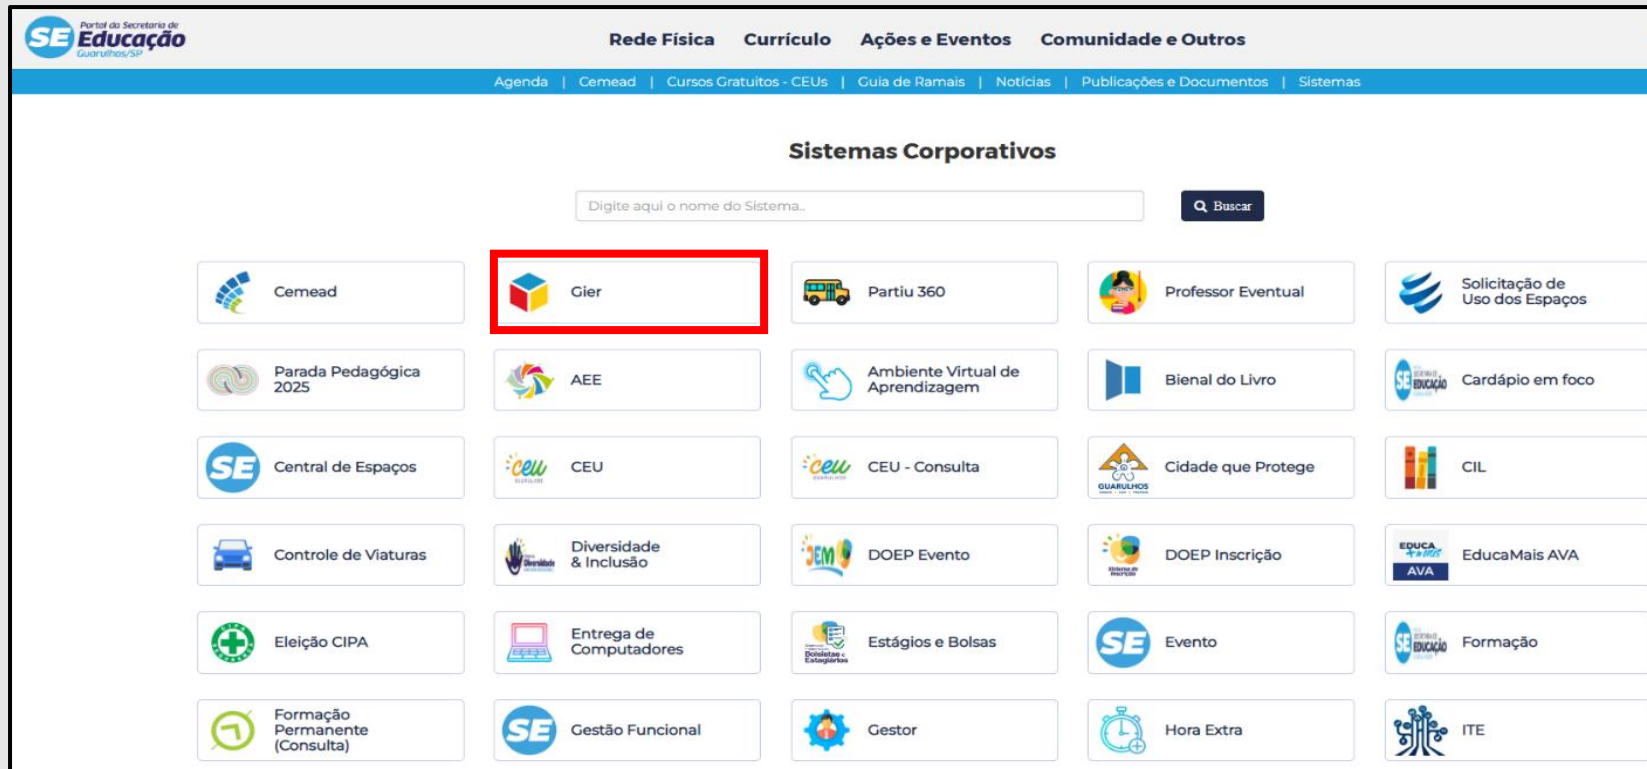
SE Portal da Secretaria de Educação Guarulhos/SP

Rede Física Currículo Ações e Eventos Comunidade e Outros

Agenda | Cemead | Cursos Gratuitos - CEUs | Guia de Ramais | Notícias | Publicações e Documentos | Sistemas

Sistemas Corporativos

Digite aqui o nome do Sistema..

Buscar

Cemead

Gier

Partiu 360

Professor Eventual

Solicitação de Uso dos Espaços

Parada Pedagógica 2025

AEE

Ambiente Virtual de Aprendizagem

Bienal do Livro

Cardápio em foco

Central de Espaços

CEU

CEU - Consulta

Cidade que Protege

CIL

Controle de Viaturas

Diversidade & Inclusão

DOEP Evento

DOEP Inscrição

EducaMais AVA

Eleição CIPA

Entrega de Computadores

Estágios e Bolsas

Evento

Formação

Formação Permanente (Consulta)

Gestão Funcional

Gestor

Hora Extra

ITE